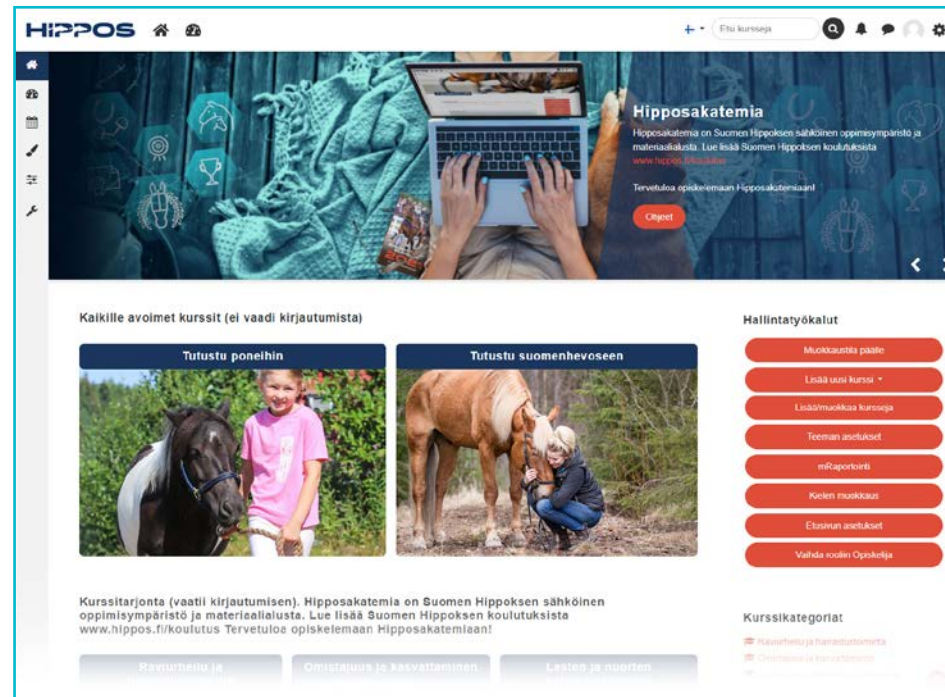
HIPPOS

Etsi kursseja

Hipposakatemia

Hipposakatemia on Suomen Hippoksen sähköinen oppimisympäristö ja materiaalialusta. Lue lisää Suomen Hippoksen koulutuksista www.hippos.fi/koulutus

Tervetuloa opiskelemaan Hipposakatemiaan!

Ohjeet

Kaikille avoimet kurssit (ei vaadi kirjautumista)

Tutustu poneihin

Tutustu suomenhevoseen

Kurssitarjonta (vaatii kirjautumisen). Hipposakatemia on Suomen Hippoksen sähköinen oppimisympäristö ja materiaalialusta. Lue lisää Suomen Hippoksen koulutuksista www.hippos.fi/koulutus Tervetuloa opiskelemaan Hipposakatemiaan!

Raviurheilu ja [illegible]

Omistajuus ja kasvattaminen

Lasten ja nuorten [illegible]

Hallintatyökalut

Muokkaustila päälle

Lisää uusi kurssi

Lisää/muokkaa kursseja

Teeman asetukset

mRaportointi

Kielen muokkaus

Etusivun asetukset

Vaihda rooliin Opiskelija

Kurssikategoriat

Raviurheilu ja hevostoiminta

Omistajuus ja kasvattaminen

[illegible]